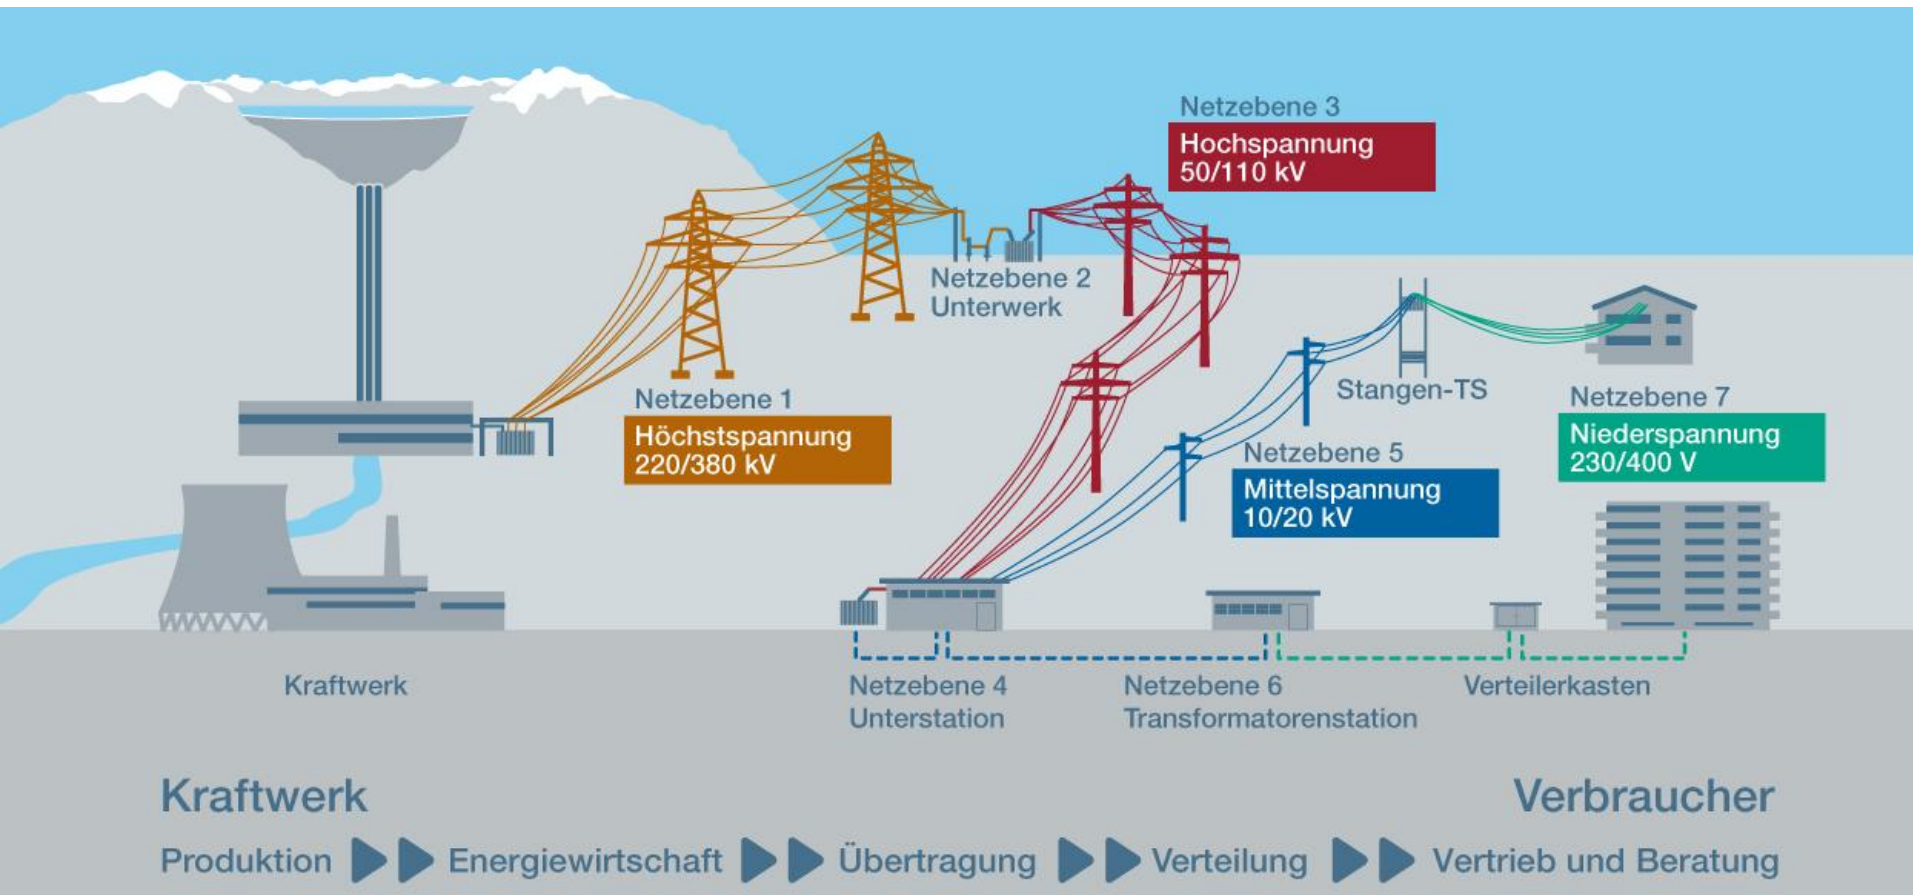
Netzebene 3
Hochspannung
50/110 kV

Netzebene 2
Unterwerk

Netzebene 1
Höchstspannung
220/380 kV

Stangen-TS

Netzebene 7
Niederspannung
230/400 V

Netzebene 5
Mittelspannung
10/20 kV

Kraftwerk

Netzebene 4
Unterstation

Netzebene 6
Transformatorenstation

Verteilerkasten

Kraftwerk

Verbraucher

Produktion Energiewirtschaft Übertragung Verteilung Vertrieb und Beratung